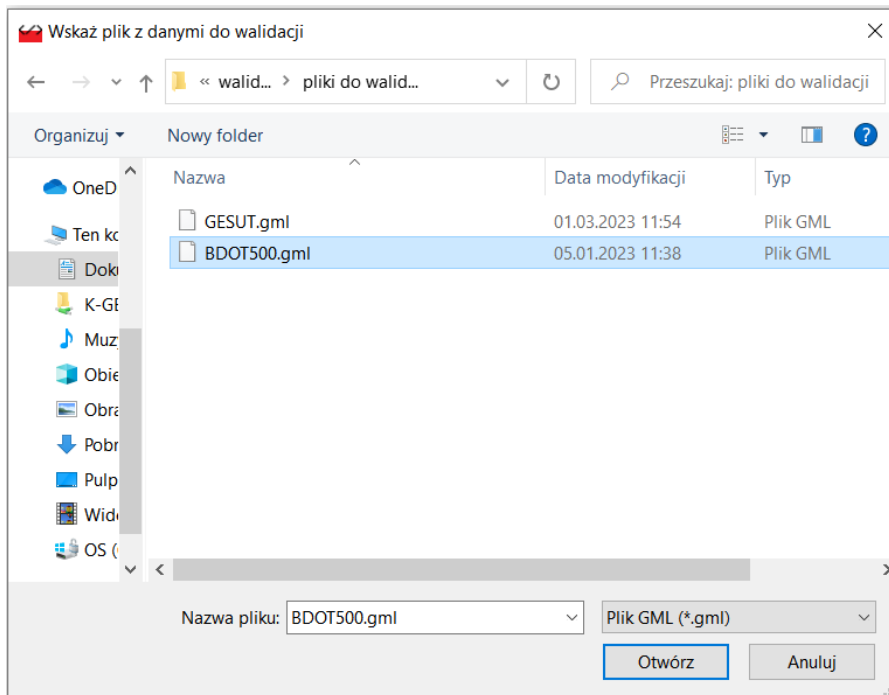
Wskaż plik z danymi do walidacji

« walid... > pliki do walid...

Przeszukaj: pliki do walidacji

Organizuj ▾ Nowy folder

OneD
Ten ko
Doku
K-GE
Muz
Obie
Obra
Pobr
Pulp
Wide
OS (

| Nazwa | Data modyfikacji | Typ |
|---|---|---|
| GESUT.gml | 01.03.2023 11:54 | Plik GML |
| BDOT500.gml | 05.01.2023 11:38 | Plik GML |

Nazwa pliku: BDOT500.gml
Plik GML (*.gml)
Otwórz
Anuluj